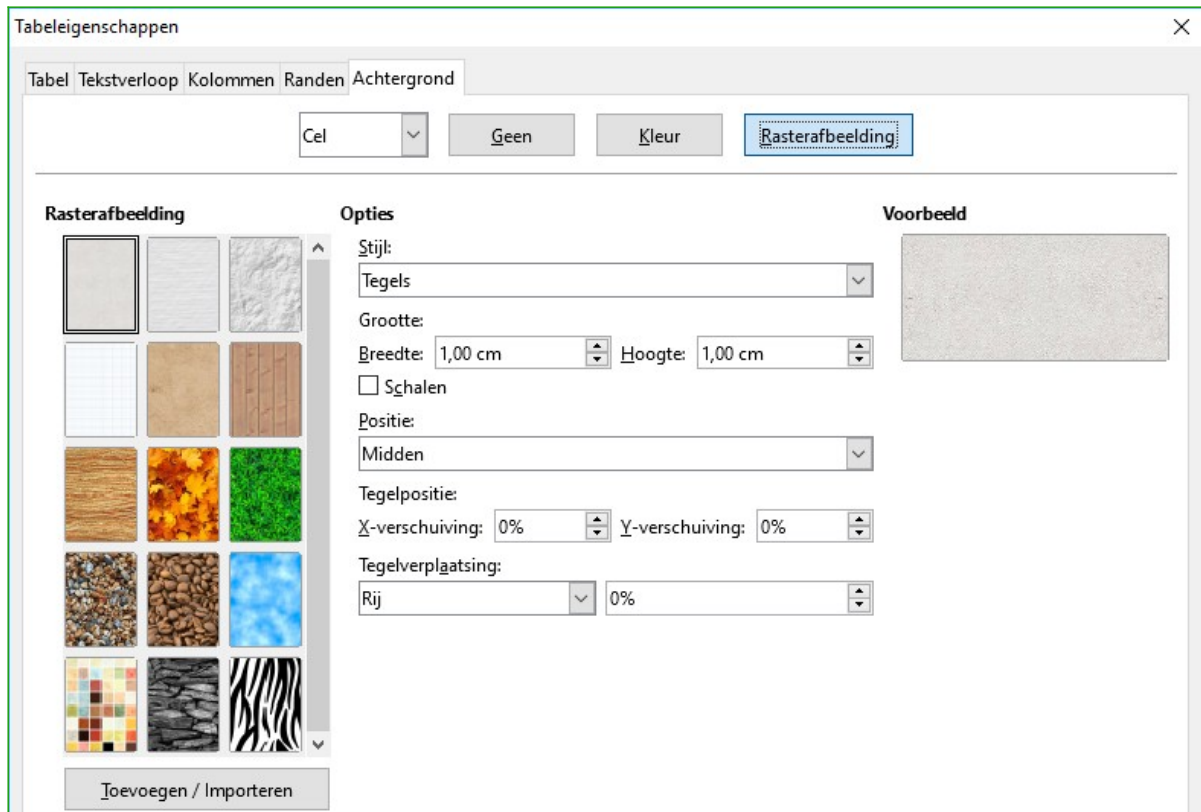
Tabeleigenschappen

Tabel Tekstverloop Kolommen Randen Achtergrond

Cel

Geen

Kleur

Rasterafbeelding

Rasterafbeelding

Opties

Voorbeeld

Stijl:

Tegels

Grootte:

Breedte: 1,00 cm

Hoogte: 1,00 cm

Schalen

Positie:

Midden

Tegelpositie:

X-verschuiving: 0%

Y-verschuiving: 0%

Tegelverplaatsing:

Rij

0%

Toevoegen / Importeren